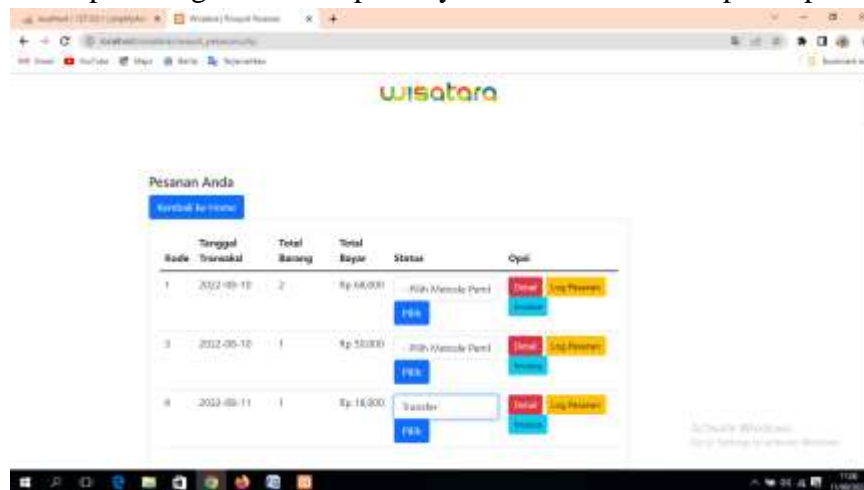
wisatara

Pesanan Anda

Kembali ke Home

| Kode | Tanggal Transaksi | Total Barang | Total Bayar | Status | Opsi |
|---|---|---|---|---|---|
| 1 | 2022-05-10 | 2 | Rp 68,000 | -- Pilih Metode Pem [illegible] Pilih | Detail Log Pesanan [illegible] |
| 3 | 2022-05-10 | 1 | Rp 50,000 | -- Pilih Metode Pem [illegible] Pilih | Detail Log Pesanan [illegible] |
| 4 | 2022-05-11 | 1 | Rp 18,000 | Transfer Pilih | Detail Log Pesanan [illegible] |

Activate Windows
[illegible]